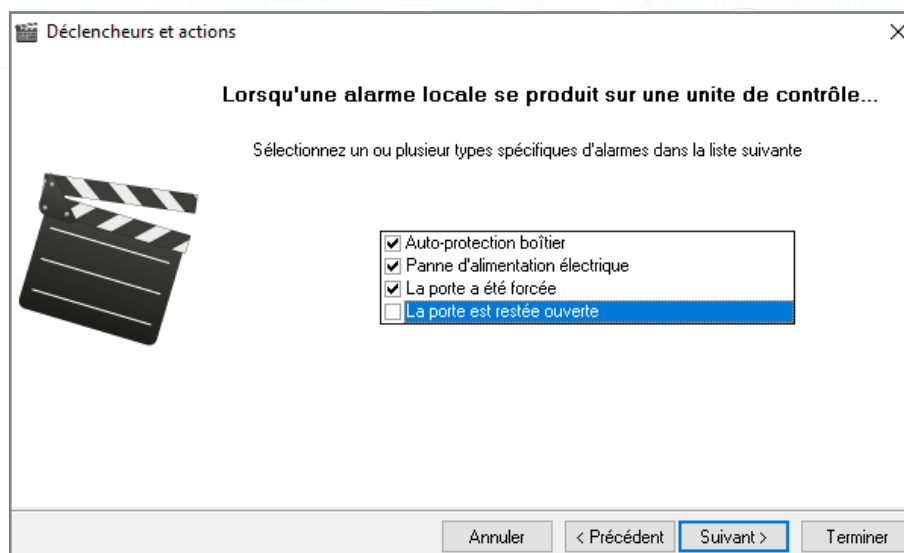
Déclencheurs et actions

×

Lorsqu'une alarme locale se produit sur une unite de contrôle...

Sélectionnez un ou plusieur types spécifiques d'alarmes dans la liste suivante

☑ Auto-protection boîtier
☑ Panne d'alimentation électrique
☑ La porte a été forcée
☐ La porte est restée ouverte

Annuler | < Précédent | Suivant > | Terminer